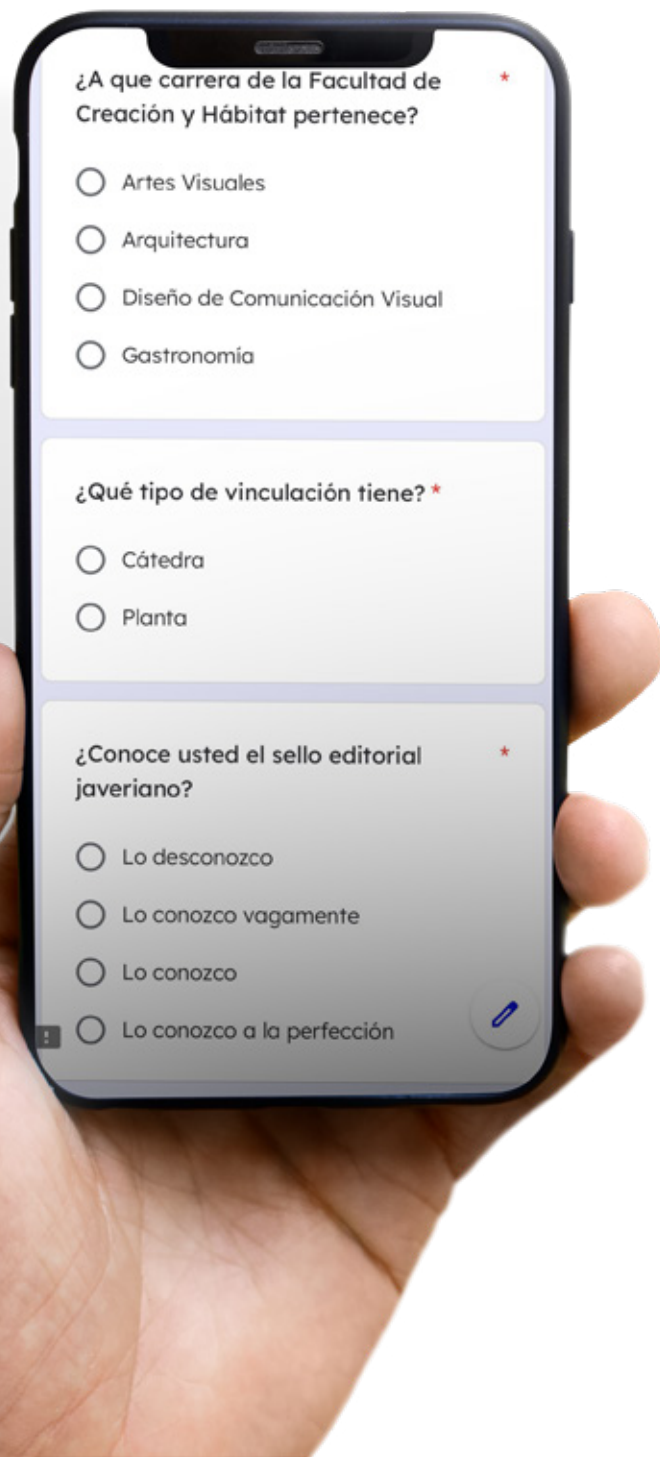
¿A que carrera de la Facultad de Creación y Hábitat pertenece? *

Artes Visuales

Arquitectura

Diseño de Comunicación Visual

Gastronomía

¿Qué tipo de vinculación tiene? *

Cátedra

Planta

¿Conoce usted el sello editorial javeriano? *

Lo desconozco

Lo conozco vagamente

Lo conozco

Lo conozco a la perfección